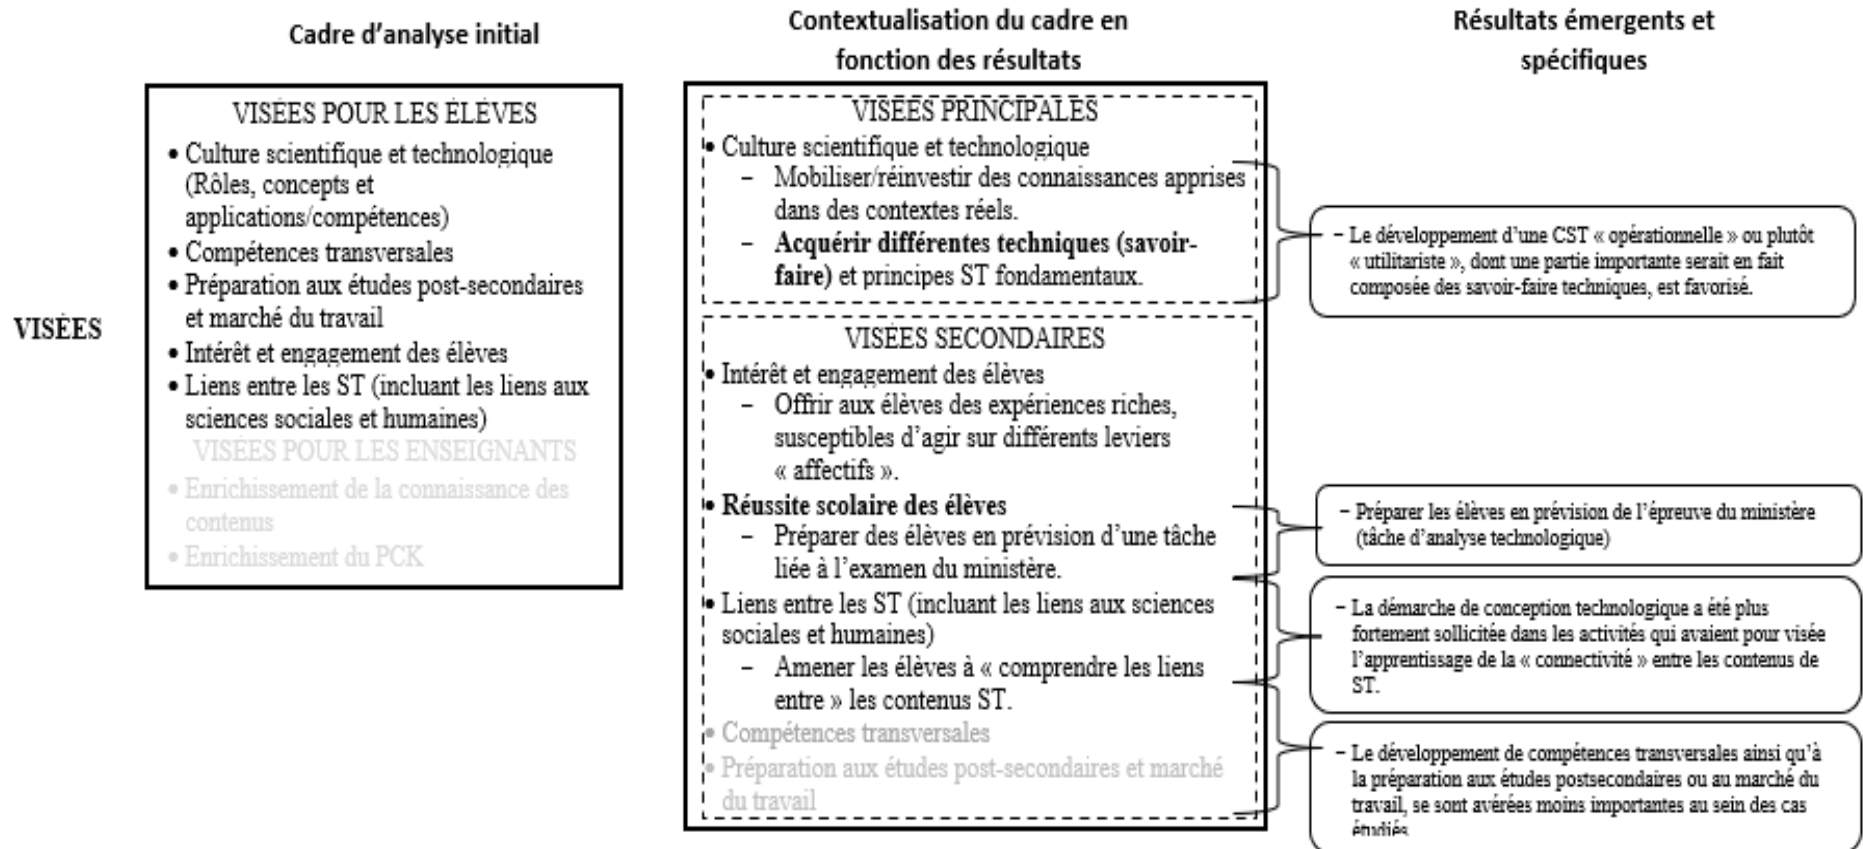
Cadre d'analyse initial

Contextualisation du cadre en fonction des résultats

Résultats émergents et spécifiques

VISÉES

VISÉES POUR LES ÉLÈVES
• Culture scientifique et technologique (Rôles, concepts et applications/compétences)
• Compétences transversales
• Préparation aux études post-secondaires et marché du travail
• Intérêt et engagement des élèves
• Liens entre les ST (incluant les liens aux sciences sociales et humaines)
VISÉES POUR LES ENSEIGNANTS
• Enrichissement de la connaissance des contenus
• Enrichissement du PCK

VISÉES PRINCIPALES
• Culture scientifique et technologique
– Mobiliser/réinvestir des connaissances apprises dans des contextes réels.
– **Acquérir différentes techniques (savoir-faire)** et principes ST fondamentaux.

VISÉES SECONDAIRES
• Intérêt et engagement des élèves
– Offrir aux élèves des expériences riches, susceptibles d'agir sur différents leviers « affectifs ».
• **Réussite scolaire des élèves**
– Préparer des élèves en prévision d'une tâche liée à l'examen du ministère.
• Liens entre les ST (incluant les liens aux sciences sociales et humaines)
– Amener les élèves à « comprendre les liens entre » les contenus ST.
• Compétences transversales
• Préparation aux études post-secondaires et marché du travail

– Le développement d'une CST « opérationnelle » ou plutôt « utilitariste », dont une partie importante serait en fait composée des savoir-faire techniques, est favorisé.

– Préparer les élèves en prévision de l'épreuve du ministère (tâche d'analyse technologique)

– La démarche de conception technologique a été plus fortement sollicitée dans les activités qui avaient pour visée l'apprentissage de la « connectivité » entre les contenus de ST.

– Le développement de compétences transversales ainsi qu'à la préparation aux études postsecondaires ou au marché du travail, se sont avérées moins importantes au sein des cas étudiés